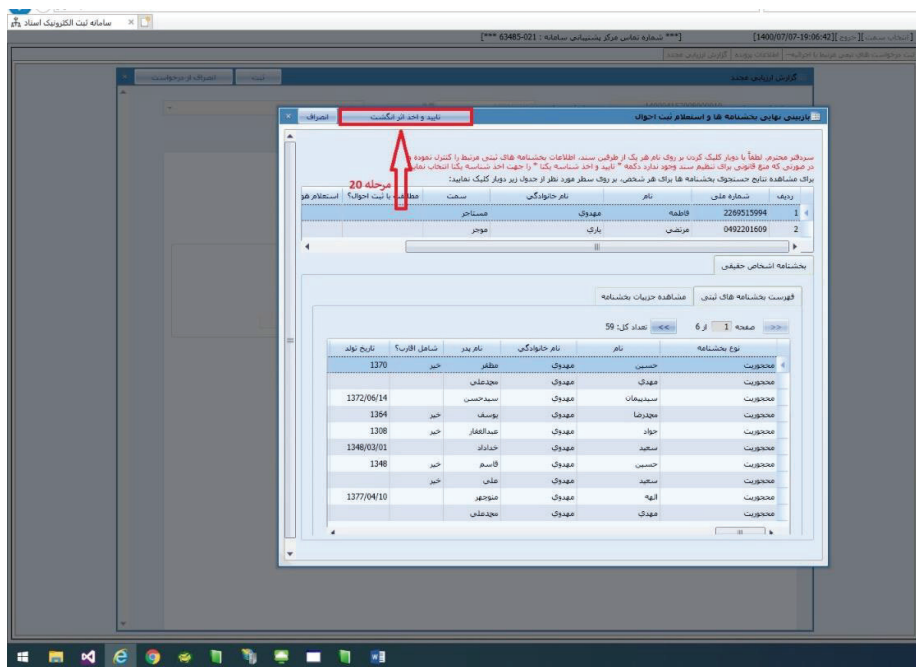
سامانه ثبت الکترونیک اسناد

[1400/07/07-19:06:42] [*** شماره تماس مرکز پشتیبانی سامانه : 021-63485 ***]

گزارش ارزیابی مجدد

بازبینی نهایی بخشنامه ها و استعلام ثبت احوال

تایید و اخذ اثر انگشت

انصراف

مرحله 20

سردفتر محترم، لطفاً با دوبار کلیک کردن بر روی نام هر یک از طرفین سند، اطلاعات بخشنامه های ثبتی مرتبط را کنترل نموده و در صورتی که منع قانونی برای تنظیم سند وجود ندارد دکمه " تایید و اخذ شناسه یکتا " را جهت اخذ شناسه یکتا انتخاب نمایید.

برای مشاهده نتایج جستجوی بخشنامه ها برای هر شخص، بر روی سطر مورد نظر از جدول زیر دوبار کلیک نمایید:

| ردیف | شماره ملی | نام | نام خانوادگی | سمت | مطابقت با ثبت احوال؟ | استعلام هو |
|---|---|---|---|---|---|---|
| 1 | 2269515994 | فاطمه | مهدوی | مستاجر | | |
| 2 | 0492201609 | مرتضی | یاری | موجر | | |

بخشنامه اشخاص حقیقی

فهرست بخشنامه های ثبتی | مشاهده جزییات بخشنامه

صفحه 1 از 6 تعداد کل: 59

| نوع بخشنامه | نام | نام خانوادگی | نام پدر | شامل اقارب؟ | تاریخ تولد |
|---|---|---|---|---|---|
| محجوریت | حسین | مهدوی | مظفر | خیر | 1370 |
| محجوریت | مهدی | مهدوی | سیدعلی | | |
| محجوریت | سیدپیمان | مهدوی | سیدحسین | | 1372/06/14 |
| محجوریت | مجیدرضا | مهدوی | یوسف | خیر | 1364 |
| محجوریت | جواد | مهدوی | عبدالغفار | خیر | 1308 |
| محجوریت | سعید | مهدوی | خداداد | | 1348/03/01 |
| محجوریت | حسین | مهدوی | قاسم | خیر | 1348 |
| محجوریت | سعید | مهدوی | علی | خیر | |
| محجوریت | الهه | مهدوی | منوچهر | | 1377/04/10 |
| محجوریت | مهدی | مهدوی | مجیدعلی | | |